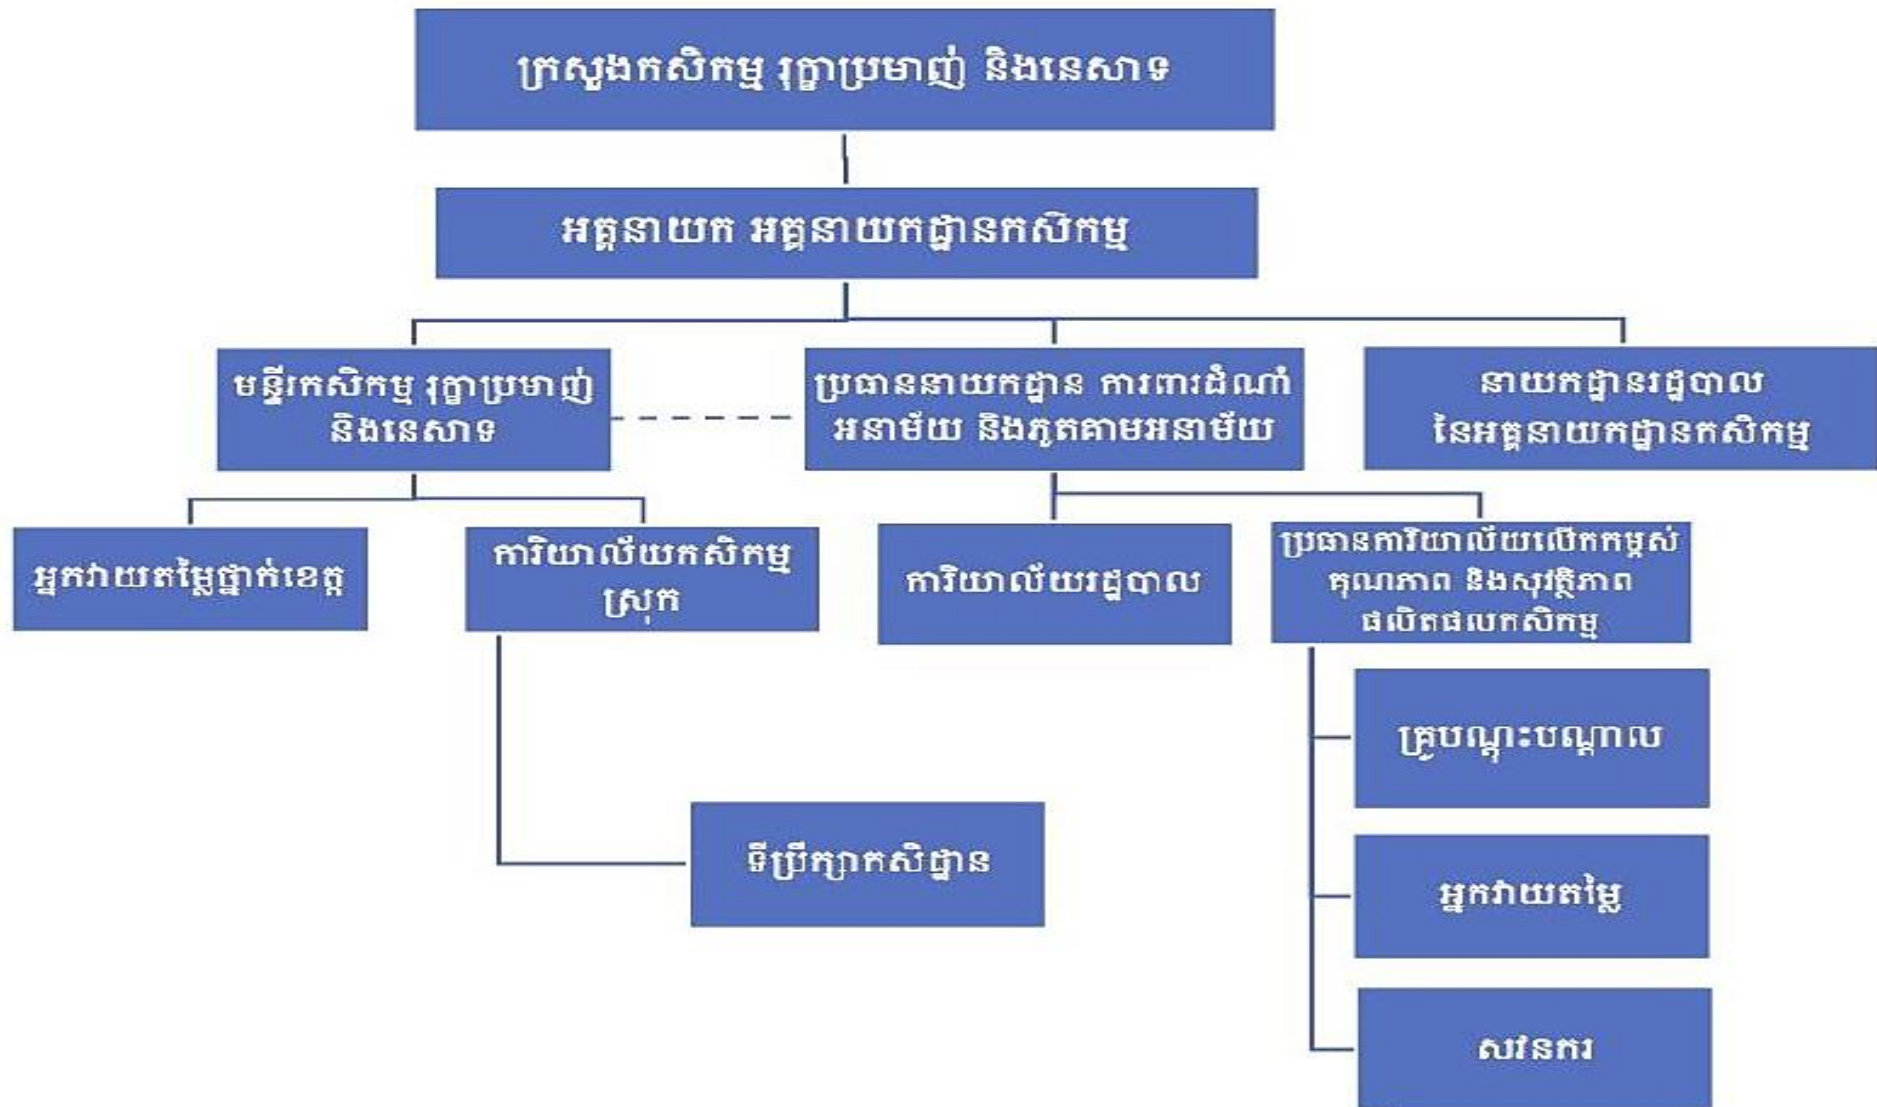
ក្រសួងកសិកម្ម រុក្ខាប្រមាញ់ និងនេសាទ

អគ្គនាយក អគ្គនាយកដ្ឋានកសិកម្ម

មន្ទីរកសិកម្ម រុក្ខាប្រមាញ់ និងនេសាទ

ប្រធាននាយកដ្ឋាន ការពារដំណាំ អនាម័យ និងភូតគាមអនាម័យ

នាយកដ្ឋានរដ្ឋបាល នៃអគ្គនាយកដ្ឋានកសិកម្ម

អ្នកវាយតម្លៃថ្នាក់ខេត្ត

ការិយាល័យកសិកម្មស្រុក

ការិយាល័យរដ្ឋបាល

ប្រធានការិយាល័យលើកកម្ពស់គុណភាព និងសុវត្ថិភាពផលិតផលកសិកម្ម

គ្រូបណ្តុះបណ្តាល

ទីប្រឹក្សាកសិដ្ឋាន

អ្នកវាយតម្លៃ

សវនករ